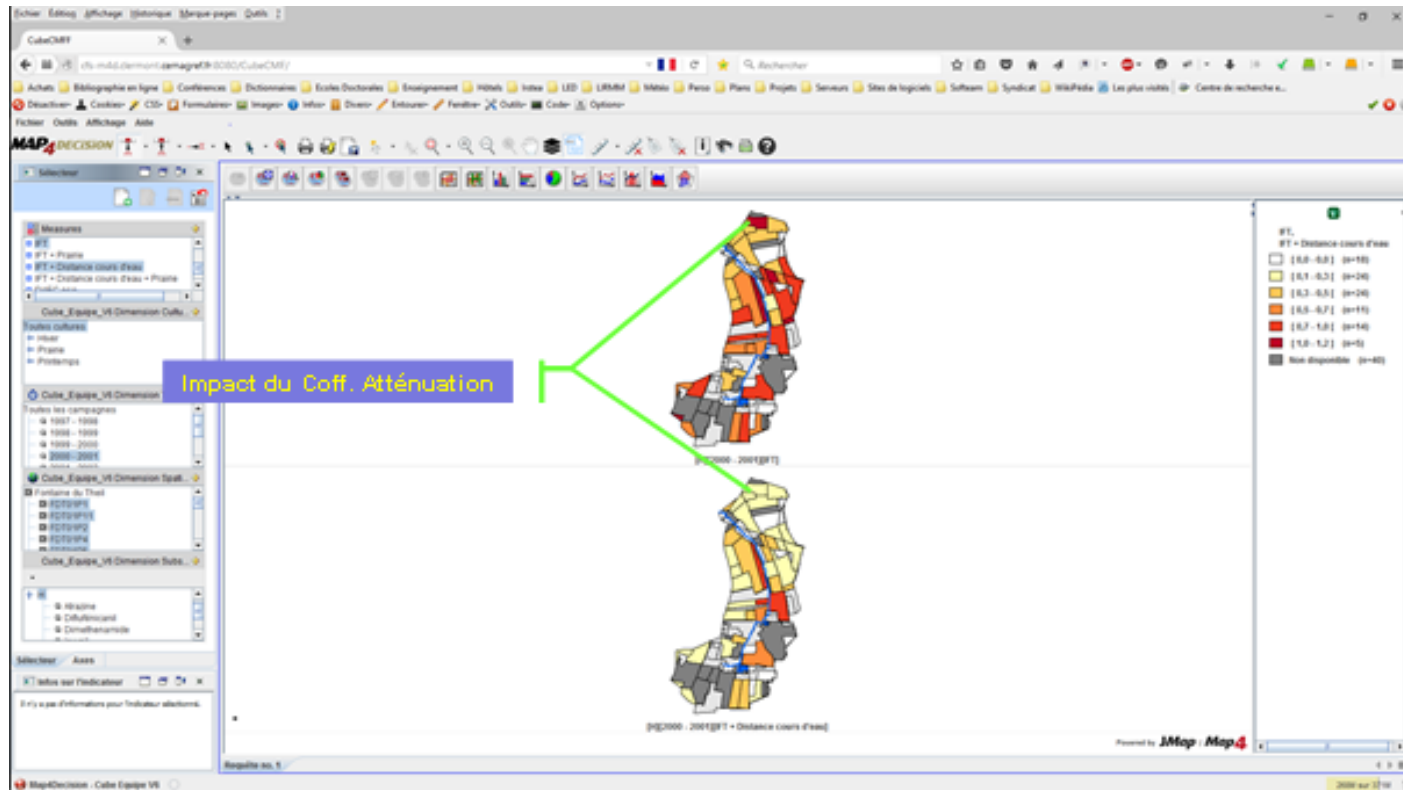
Fichier Édition Affichage Historique Marque-pages Outils ?

CubeCMR ×

cfs-m4d.clermont.cemagref.fr:8080/CubeCMR/

Rechercher

Achats Bibliographie en ligne Conférences Dictionnaires Ecoles Doctorales Enseignement Hôtels Irstea LED LIRMM Météo Perso Plans Projets Serveurs Sites de logiciels Softeam Syndicat WikiPédia Les plus visités Centre de recherche e...

Désactiver Cookies CSS Formulaires Images Infos Divers Entourer Fenêtre Outils Code Options

Fichier Outils Affichage Aide

MAP4DECISION

Sélecteur

Measures
IFT
IFT • Prairie
IFT • Distance cours d'eau
IFT • Distance cours d'eau • Prairie

Cube_Equipe_V6 Dimension Cultu...
Toutes cultures
Hiver
Prairie
Printemps

Cube_Equipe_V6 Dimension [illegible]
Toutes les campagnes
1997 - 1998
1998 - 1999
1999 - 2000
2000 - 2001

Cube_Equipe_V6 Dimension Spati...
Fontaine du Theil
FDT01P1
FDT01P11
FDT01P2
FDT01P4

Cube_Equipe_V6 Dimension Subs...

Atrazine
Diflufenicanil
Dimethenamide

Sélecteur Axes

Infos sur l'indicateur

Il n'y a pas d'informations pour l'indicateur sélectionné.

Impact du Coff. Atténuation

[H][2000 - 2001][IFT]

[H][2000 - 2001][IFT • Distance cours d'eau]

IFT,
IFT • Distance cours d'eau
[ 0,0 - 0,0 ] (n=10)
[ 0,1 - 0,3 ] (n=24)
[ 0,3 - 0,5 ] (n=24)
[ 0,5 - 0,7 ] (n=11)
[ 0,7 - 1,0 ] (n=14)
[ 1,0 - 1,2 ] (n=5)
Non disponible (n=40)

Powered by JMap : Map4

Requête no. 1

Map4Decision - Cube Equipe V6